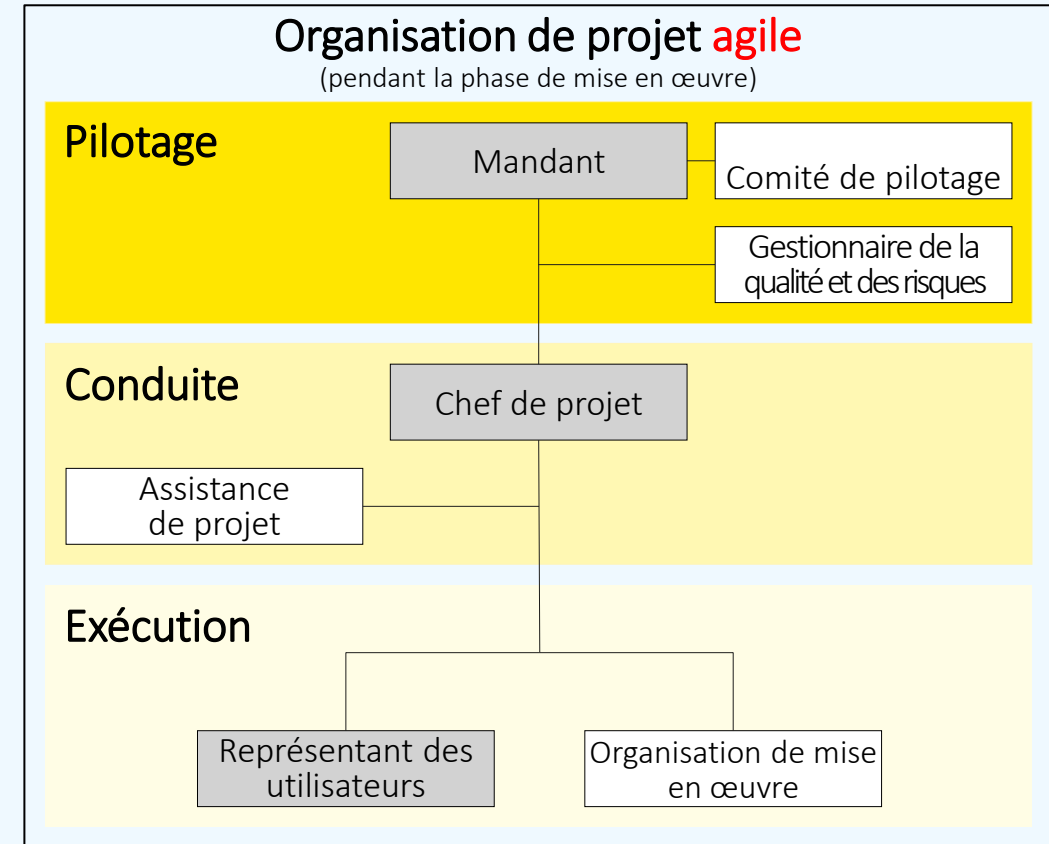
Organisation de projet agile
(pendant la phase de mise en œuvre)

Pilotage

Mandant

Comité de pilotage

Gestionnaire de la qualité et des risques

Conduite

Chef de projet

Assistance de projet

Exécution

Représentant des utilisateurs

Organisation de mise en œuvre